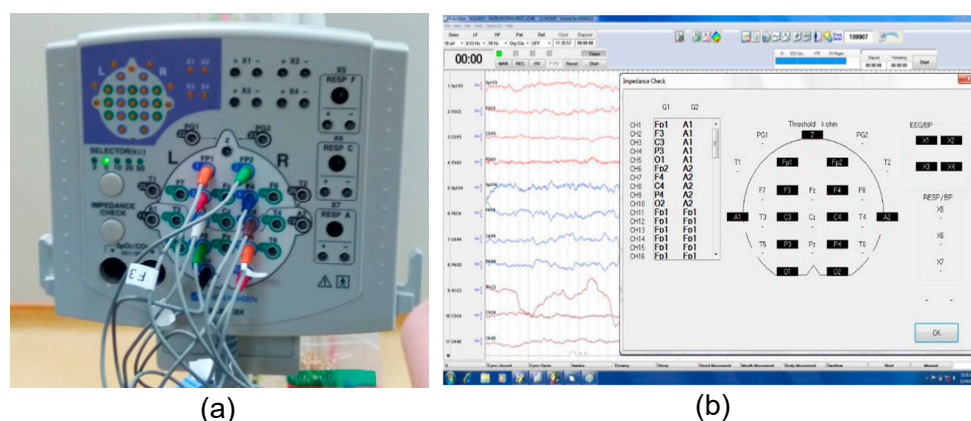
L R
X1 X2
X3 X4
+ X1 − + X2 −
+ X3 − + X4 −
X5
RESP F
X6
RESP C
X7
RESP A
SELECTOR
IMPEDANCE CHECK
PG1 PG2
FP1 FP2
T1 T2
F3
(a)

00:00
MAN REC HV Reset Start
Impedance Check
G1 G2
CH1 Fp1 A1
CH2 F3 A1
CH3 C3 A1
CH4 P3 A1
CH5 O1 A1
CH6 Fp2 A2
CH7 F4 A2
CH8 C4 A2
CH9 P4 A2
CH10 O2 A2
CH11 Fp1 Fp1
CH12 Fp1 Fp1
CH13 Fp1 Fp1
CH14 Fp1 Fp1
CH15 Fp1 Fp1
CH16 Fp1 Fp1
Threshold k ohm
2
PG1 PG2
T1 T2
Fp1 Fp2
F7 F3 Fz F4 F8
A1 T3 C3 Cz C4 T4 A2
T5 P3 Pz P4 T6
O1 O2
EEG/BP
X1 X2
X3 X4
RESP / BP
X5
X6
X7
OK
(b)